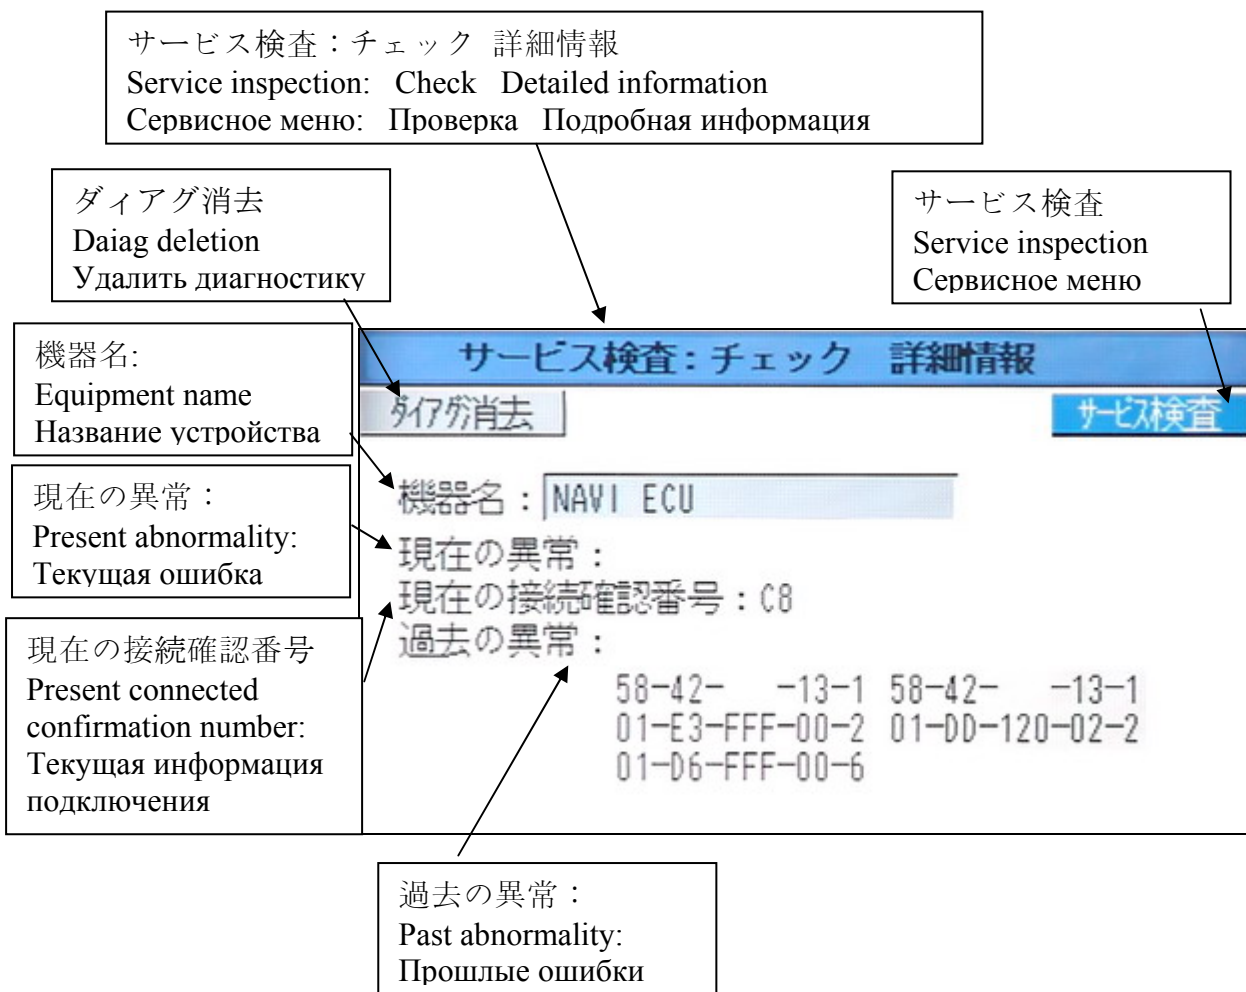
サービス検査：チェック 詳細情報
Service inspection: Check Detailed information
Сервисное меню: Проверка Подробная информация

ダィアグ消去
Daiag deletion
Удалить диагностику

サービス検査
Service inspection
Сервисное меню

機器名:
Equipment name
Название устройства

現在の異常：
Present abnormality:
Текущая ошибка

現在の接続確認番号
Present connected confirmation number:
Текущая информация подключения

サービス検査：チェック 詳細情報
ダイアグ消去
サービス検査
機器名：NAVI ECU
現在の異常：
現在の接続確認番号：C8
過去の異常：
58-42- -13-1 58-42- -13-1
01-E3-FFF-00-2 01-DD-120-02-2
01-D6-FFF-00-6

過去の異常：
Past abnormality:
Прошлые ошибки